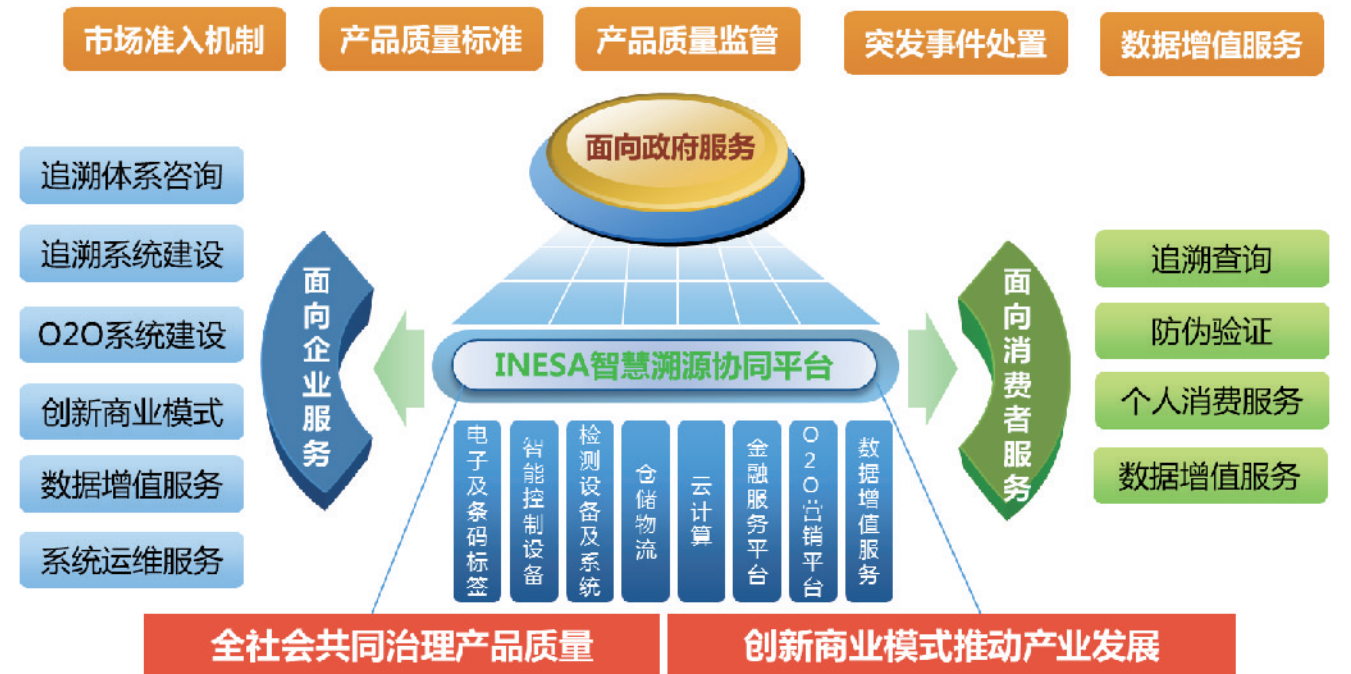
市场准入机制 产品质量标准 产品质量监管 突发事件处置 数据增值服务

面向政府服务

追溯体系咨询
追溯系统建设
O2O系统建设
创新商业模式
数据增值服务
系统运维服务

面向企业服务

INESA智慧溯源协同平台

电子及条码标签
智能控制设备
检测设备及系统
仓储物流
云计算
金融服务平台
O2O营销平台
数据增值服务

面向消费者服务

追溯查询
防伪验证
个人消费服务
数据增值服务

全社会共同治理产品质量 创新商业模式推动产业发展